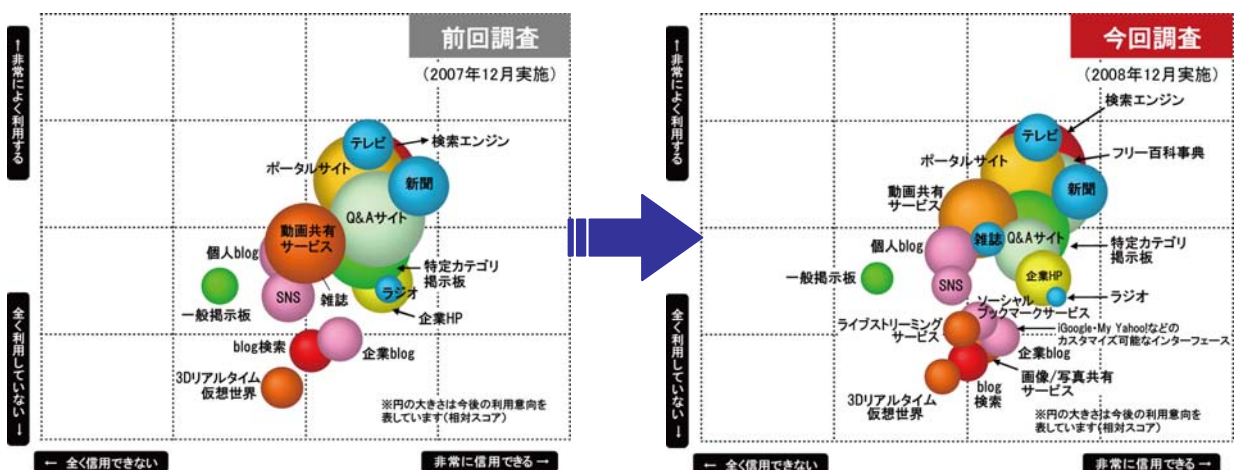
前回調査

(2007年12月実施)

↑非常によく利用する

全く利用していない↓

テレビ
検索エンジン
ポータルサイト
新聞
Q&Aサイト
動画共有サービス
個人blog
特定カテゴリ掲示板
SNS
雑誌
ラジオ
一般掲示板
企業HP
blog検索
企業blog
3Dリアルタイム仮想世界
※円の大きさは今後の利用意向を表しています(相対スコア)

← 全く信用できない
非常に信用できる →

今回調査

(2008年12月実施)

↑非常によく利用する

全く利用していない↓

検索エンジン
テレビ
フリー百科事典
ポータルサイト
動画共有サービス
新聞
個人blog
雑誌
Q&Aサイト
特定カテゴリ掲示板
一般掲示板
SNS
企業HP
ラジオ
ソーシャルブックマークサービス
ライブストリーミングサービス
iGoogle・My Yahoo!などのカスタマイズ可能なインターフェース
企業blog
画像/写真共有サービス
3Dリアルタイム仮想世界
blog検索
※円の大きさは今後の利用意向を表しています(相対スコア)

← 全く信用できない
非常に信用できる →